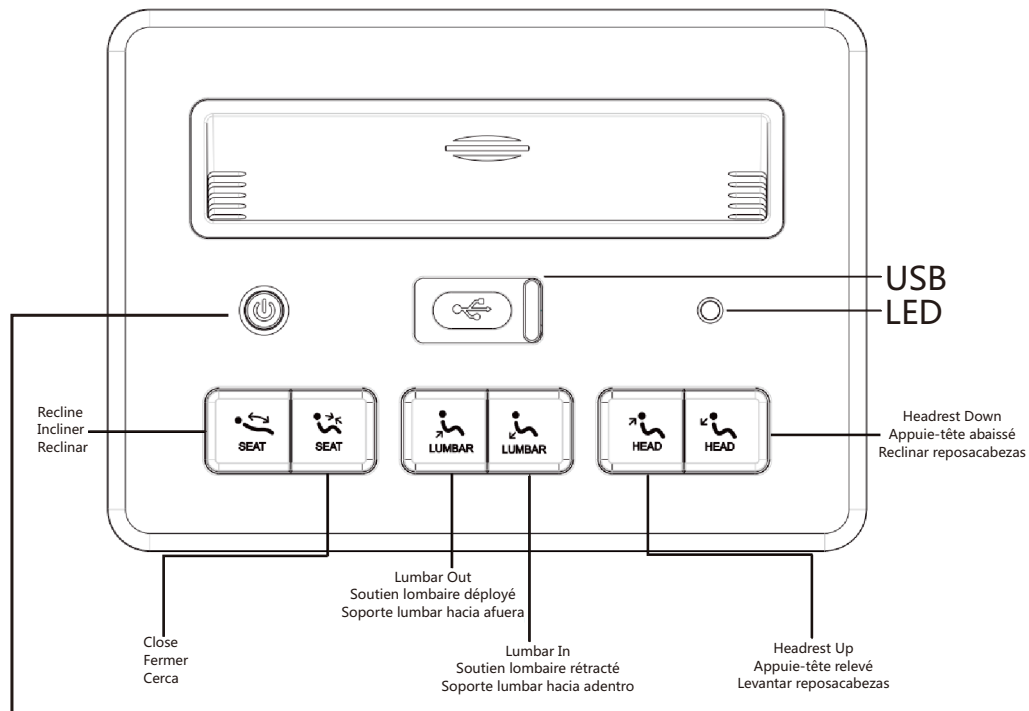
USB
LED

Recline
Incliner
Reclinar

SEAT
SEAT
LUMBAR
LUMBAR
HEAD
HEAD

Headrest Down
Appuie-tête abaissé
Reclinar reposacabezas

Lumbar Out
Soutien lombaire déployé
Soporte lumbar hacia afuera

Close
Fermer
Cerca

Lumbar In
Soutien lombaire rétracté
Soporte lumbar hacia adentro

Headrest Up
Appuie-tête relevé
Levantar reposacabezas